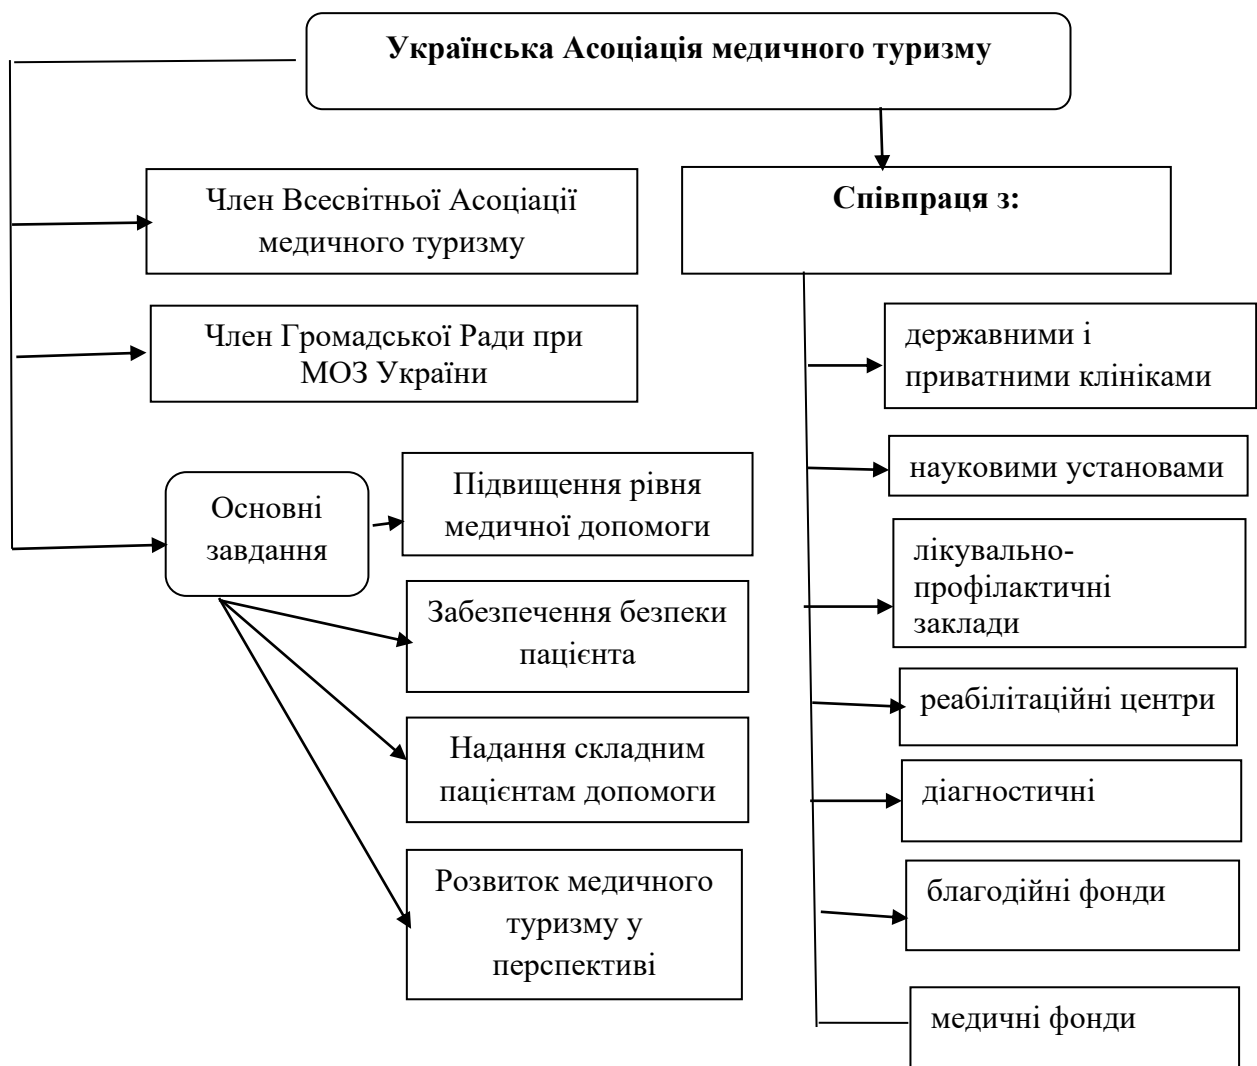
Українська Асоціація медичного туризму

Член Всесвітньої Асоціації медичного туризму

Член Громадської Ради при МОЗ України

Основні завдання

Підвищення рівня медичної допомоги

Забезпечення безпеки пацієнта

Надання складним пацієнтам допомоги

Розвиток медичного туризму у перспективі

Співпраця з:

державними і приватними клініками

науковими установами

лікувально-профілактичні заклади

реабілітаційні центри

діагностичні

благодійні фонди

медичні фонди